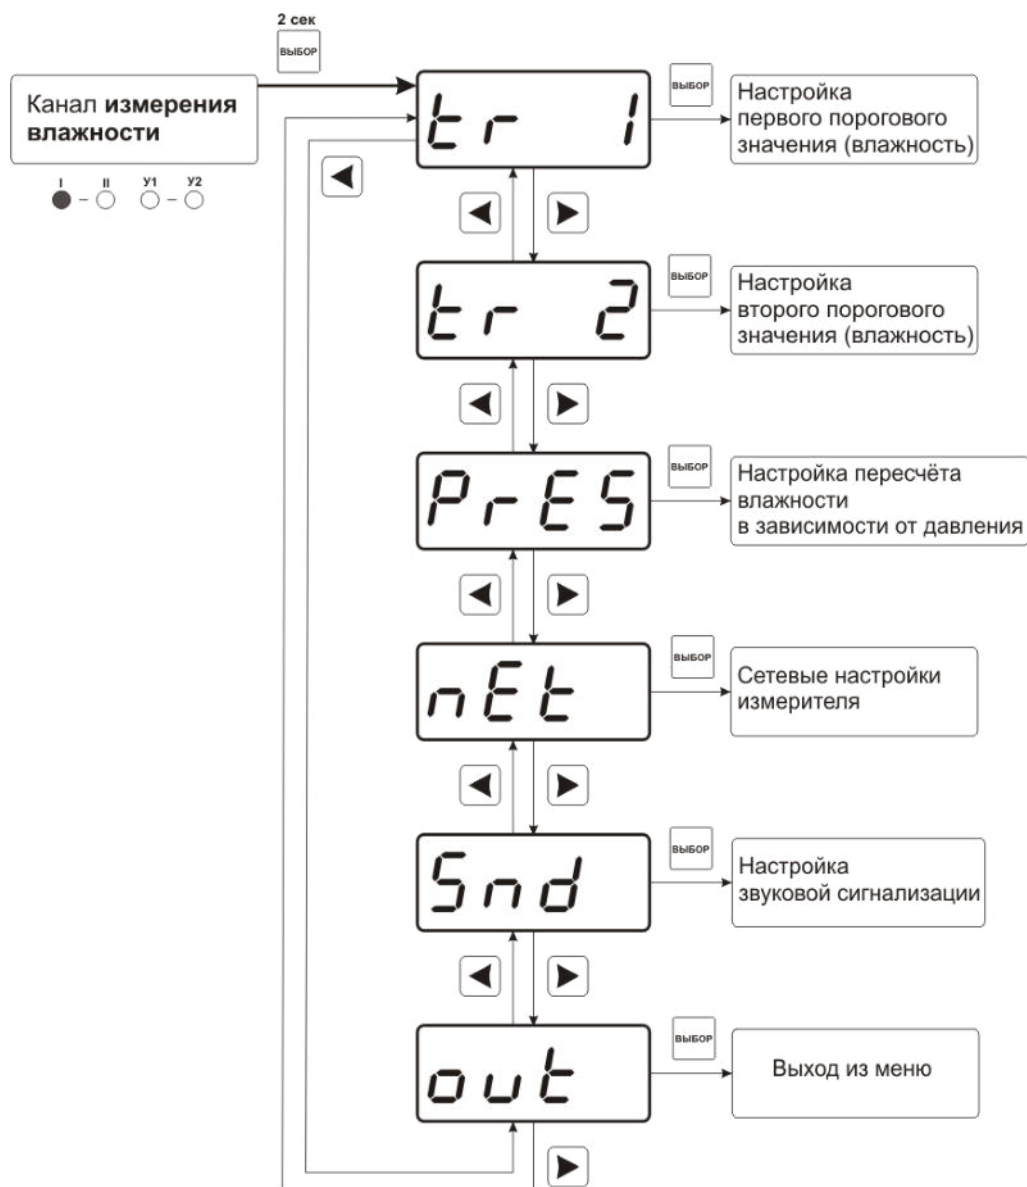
2 сек

ВЫБОР

Канал **измерения влажности**

I II У1 У2

tr 1

ВЫБОР

Настройка первого порогового значения (влажность)

tr 2

ВЫБОР

Настройка второго порогового значения (влажность)

PrES

ВЫБОР

Настройка пересчёта влажности в зависимости от давления

nEt

ВЫБОР

Сетевые настройки измерителя

Snd

ВЫБОР

Настройка звуковой сигнализации

out

ВЫБОР

Выход из меню